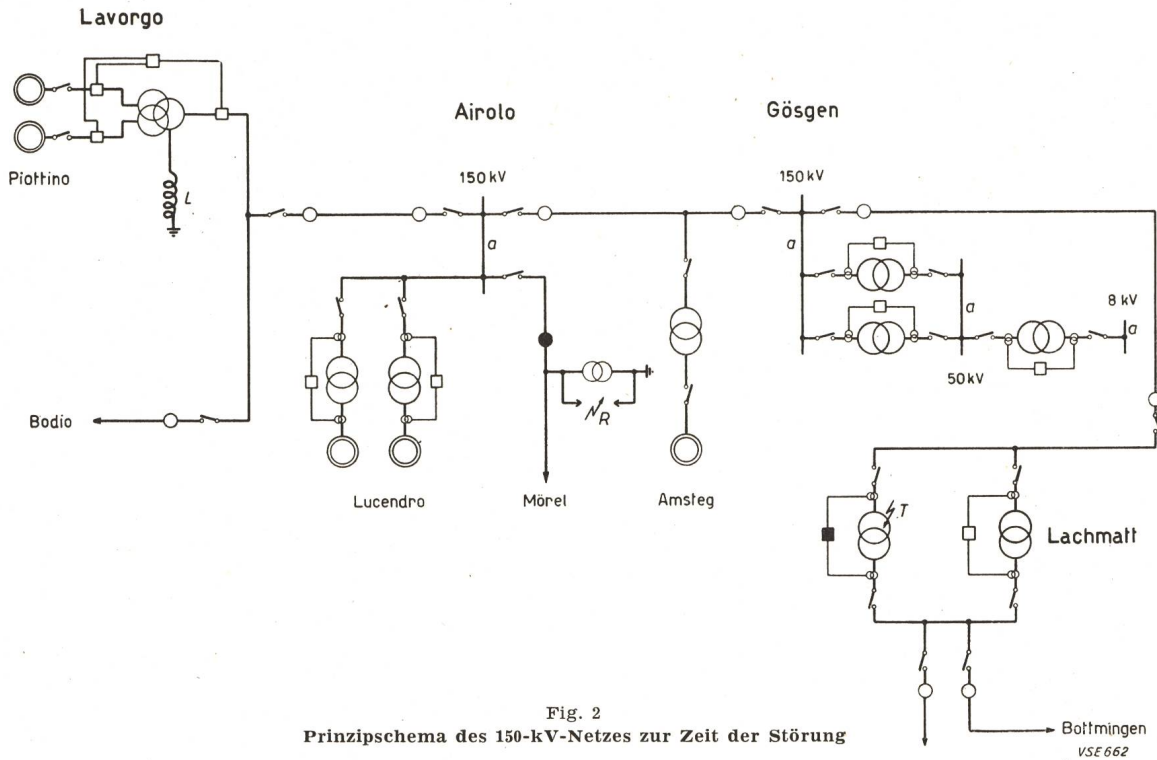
Lavorgo

Piottino

L

Airolo

150 kV

a

Gösgen

150 kV

a

a

8 kV

a

50 kV

R

Bodio

Lucendro

Mörel

Amsteg

T

Lachmatt

Bottmingen

VSE 662

Fig. 2
Prinzipschema des 150-kV-Netzes zur Zeit der Störung